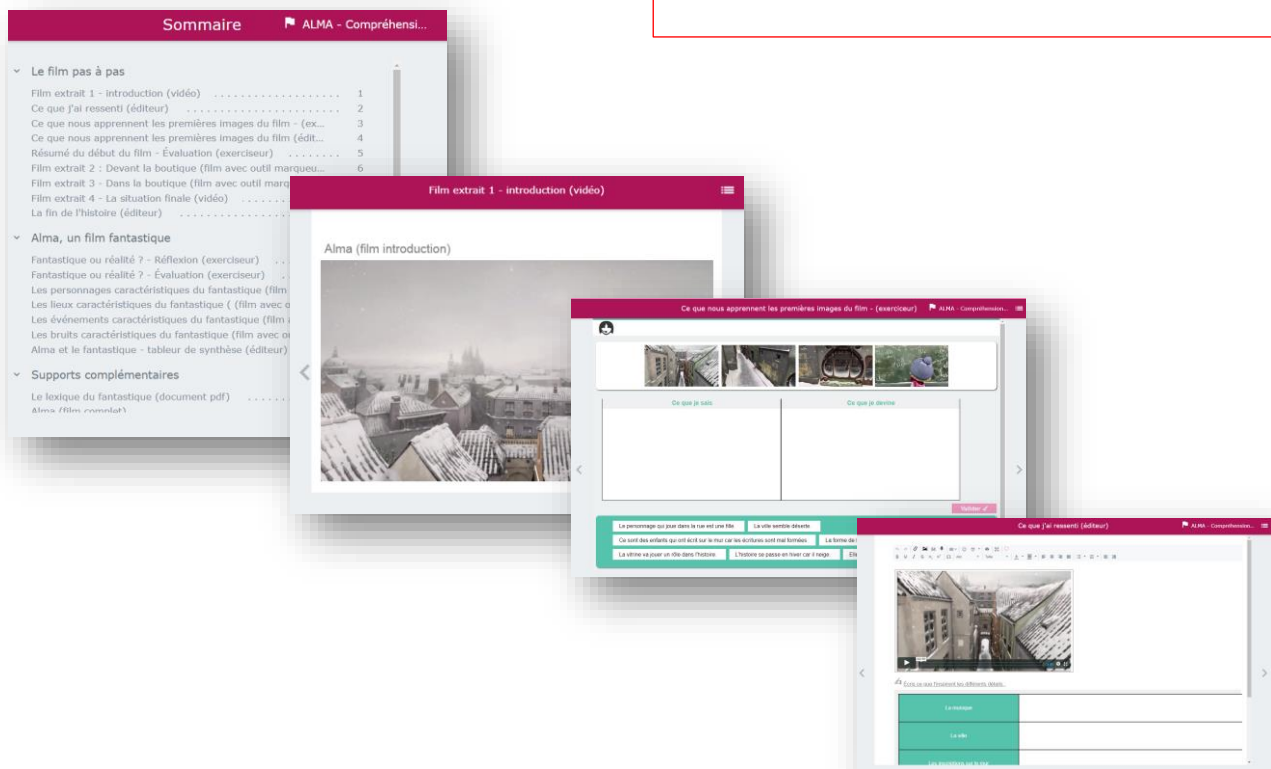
Sommaire

ALMA - Compréhensi...

Le film pas à pas

Film extrait 1 - introduction (vidéo) .................... 1
Ce que j'ai ressenti (éditeur) .......................... 2
Ce que nous apprennent les premières images du film - (ex... 3
Ce que nous apprennent les premières images du film (édit... 4
Résumé du début du film - Évaluation (exerciseur) ........ 5
Film extrait 2 : Devant la boutique (film avec outil marqueu... 6
Film extrait 3 - Dans la boutique (film avec outil marq
Film extrait 4 - La situation finale (vidéo)
La fin de l'histoire (éditeur)

Alma, un film fantastique

Fantastique ou réalité ? - Réflexion (exerciseur)
Fantastique ou réalité ? - Évaluation (exerciseur)
Les personnages caractéristiques du fantastique (film
Les lieux caractéristiques du fantastique ( (film avec o
Les événements caractéristiques du fantastique (film
Les bruits caractéristiques du fantastique (film avec o
Alma et le fantastique - tableur de synthèse (éditeur)

Supports complémentaires

Le lexique du fantastique (document pdf)
Alma (film complet)

Film extrait 1 - introduction (vidéo)

Alma (film introduction)

Ce que nous apprennent les premières images du film - (exerciseur)

ALMA - Compréhension...

Ce que je sais

Ce que je devine

Valider

Le personnage qui joue dans la rue est une fille.
La ville semble déserte.
Ce sont des enfants qui ont écrit sur le mur car les écritures sont mal formées.
La forme de
La vitrine va jouer un rôle dans l'histoire.
L'histoire se passe en hiver car il neige.
Ell

Ce que j'ai ressenti (éditeur)

ALMA - Compréhension...

Écris ce que t'inspirent les différents détails.

La musique

La ville

Les inscriptions sur le mur